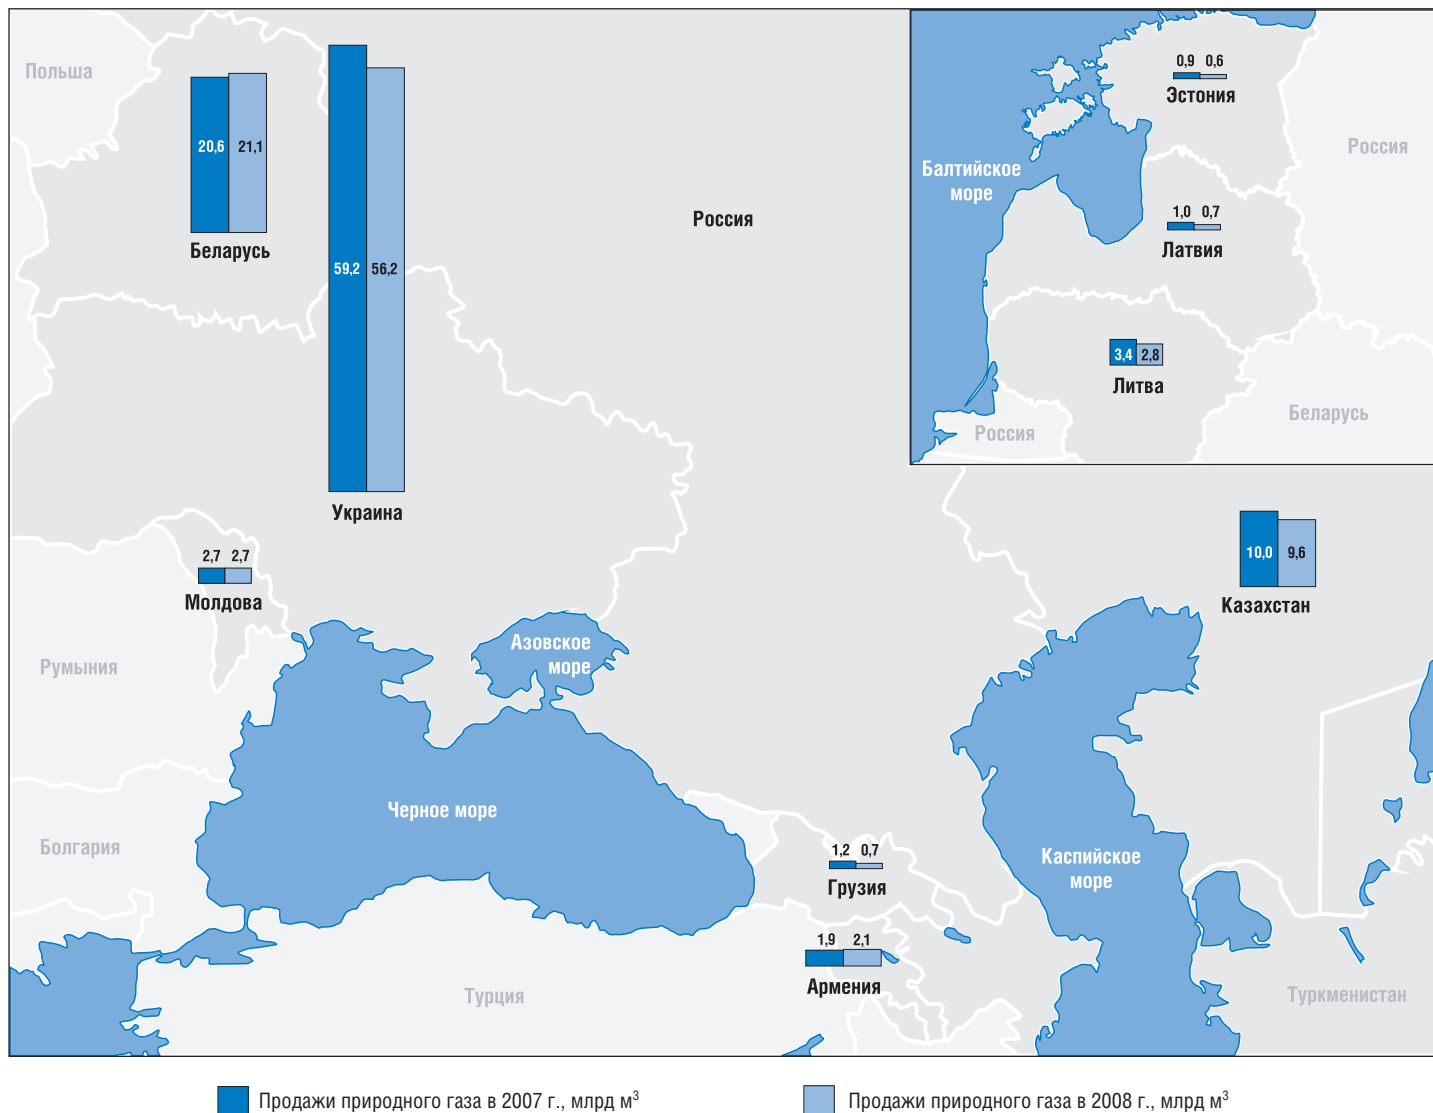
Польша

20,6 21,1
Беларусь

59,2 56,2
Украина

Россия

0,9 0,6
Эстония

Балтийское море

Россия

1,0 0,7
Латвия

3,4 2,8
Литва

Россия

Беларусь

2,7 2,7
Молдова

Азовское море

10,0 9,6
Казахстан

Румыния

Черное море

Болгария

1,2 0,7
Грузия

Каспийское море

1,9 2,1
Армения

Турция

Туркменистан

Продажи природного газа в 2007 г., млрд м$^3$

Продажи природного газа в 2008 г., млрд м$^3$